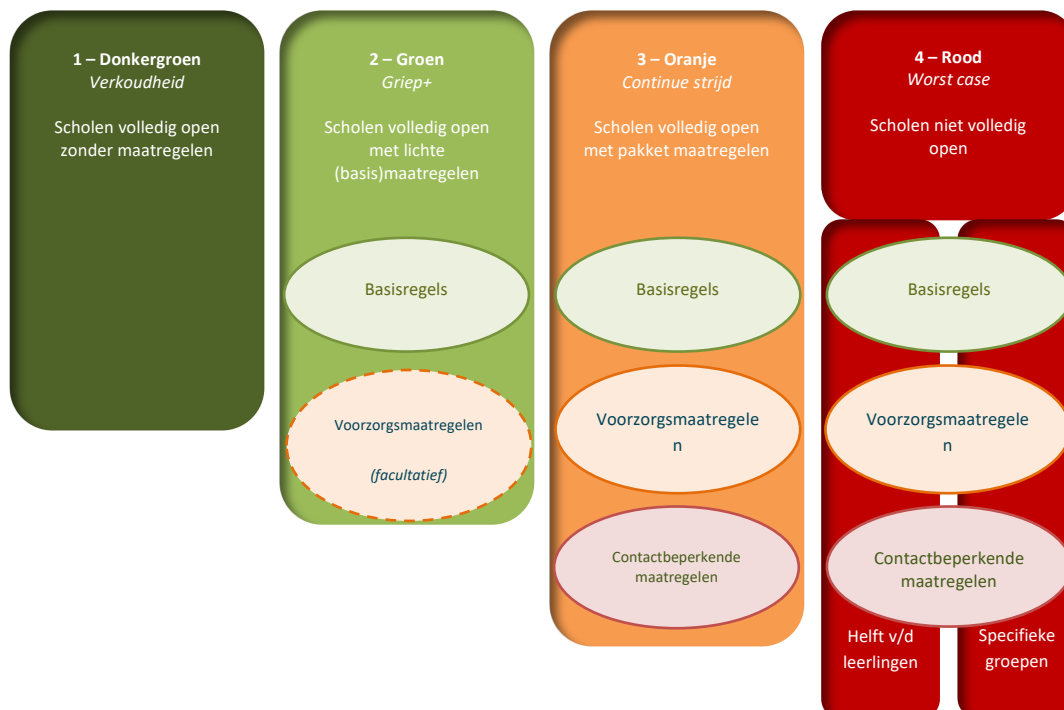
**1 – Donkergroen**
*Verkoudheid*

Scholen volledig open zonder maatregelen

**2 – Groen**
*Griep+*

Scholen volledig open met lichte (basis)maatregelen

Basisregels

Voorzorgsmaatregelen

*(facultatief)*

**3 – Oranje**
*Continue strijd*

Scholen volledig open met pakket maatregelen

Basisregels

Voorzorgsmaatregele n

Contactbeperkende maatregelen

**4 – Rood**
*Worst case*

Scholen niet volledig open

Basisregels

Voorzorgsmaatregele n

Contactbeperkende maatregelen

Helft v/d leerlingen

Specifieke groepen